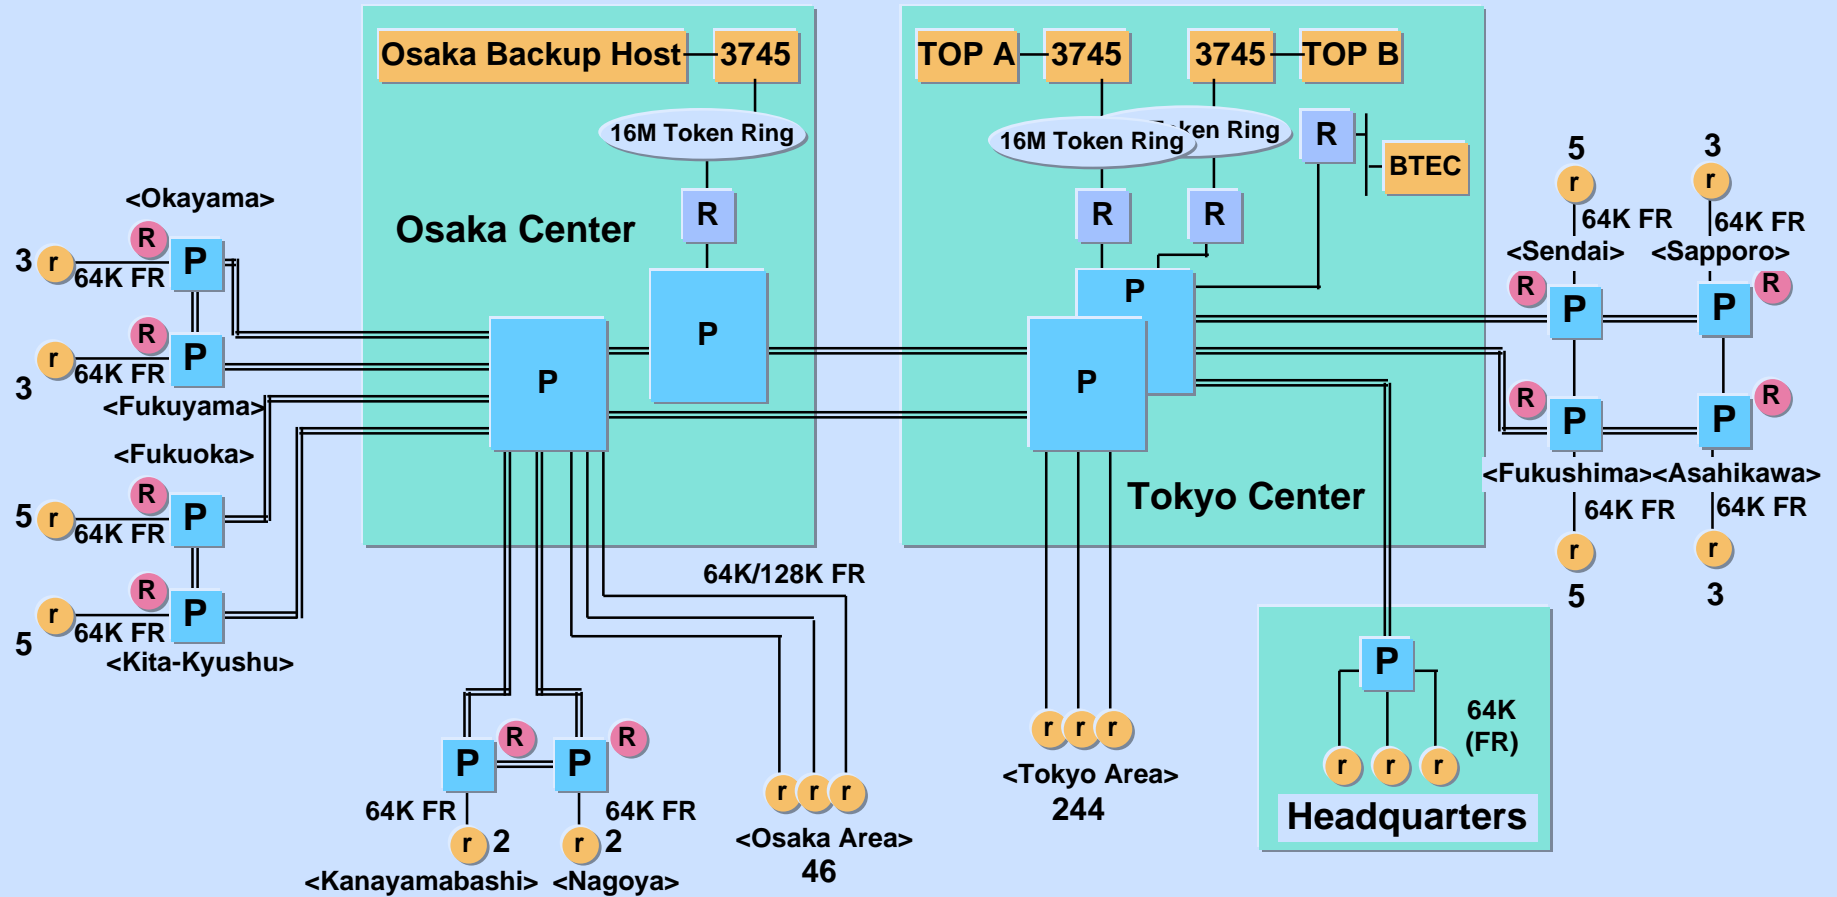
Osaka Backup Host 3745

16M Token Ring

R

Osaka Center

P

P

TOP A 3745

3745 TOP B

16M Token Ring

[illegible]ken Ring

R

BTEC

R

R

P

P

Tokyo Center

<Okayama>

3 r R P 64K FR

3 r R P 64K FR

<Fukuyama>

<Fukuoka>

5 r R P 64K FR

5 r R P 64K FR

<Kita-Kyushu>

5 r 64K FR <Sendai>

3 r 64K FR <Sapporo>

R P

P R

R P

P R

<Fukushima><Asahikawa>

64K FR r 5

64K FR r 3

64K/128K FR

R P

R P

64K FR r 2

64K FR r 2

<Kanayamabashi> <Nagoya>

r r r

<Osaka Area>
46

r r r

<Tokyo Area>
244

P

r r r

64K (FR)

Headquarters